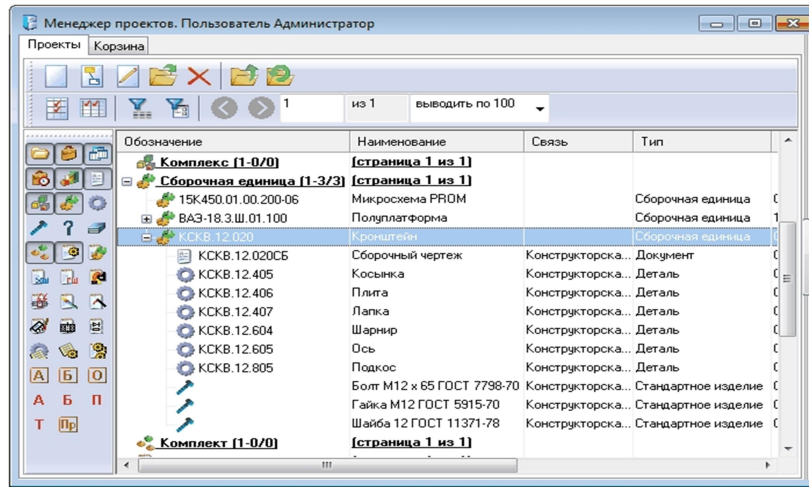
Менеджер проектов. Пользователь Администратор

Проекты | Корзина

1 из 1 выводить по 100

А Б О
А Б П
Т Пр

| Обозначение | Наименование | Связь | Тип |
|---|---|---|---|
| Комплекс (1-0/0) | (страница 1 из 1) | | |
| Сборочная единица (1-3/3) | (страница 1 из 1) | | |
| 15K450.01.00.200-06 | Микросхема PROM | | Сборочная единица |
| ВАЗ-18.3.Ш.01.100 | Полуплатформа | | Сборочная единица |
| КСКВ.12.020 | Кронштейн | | Сборочная единица |
| КСКВ.12.020СБ | Сборочный чертеж | Конструкторска... | Документ |
| КСКВ.12.405 | Косынка | Конструкторска... | Деталь |
| КСКВ.12.406 | Плита | Конструкторска... | Деталь |
| КСКВ.12.407 | Лапка | Конструкторска... | Деталь |
| КСКВ.12.604 | Шарнир | Конструкторска... | Деталь |
| КСКВ.12.605 | Ось | Конструкторска... | Деталь |
| КСКВ.12.805 | Подкос | Конструкторска... | Деталь |
| | Болт М12 х 65 ГОСТ 7798-70 | Конструкторска... | Стандартное изделие |
| | Гайка М12 ГОСТ 5915-70 | Конструкторска... | Стандартное изделие |
| | Шайба 12 ГОСТ 11371-78 | Конструкторска... | Стандартное изделие |
| Комплект (1-0/0) | (страница 1 из 1) | | |